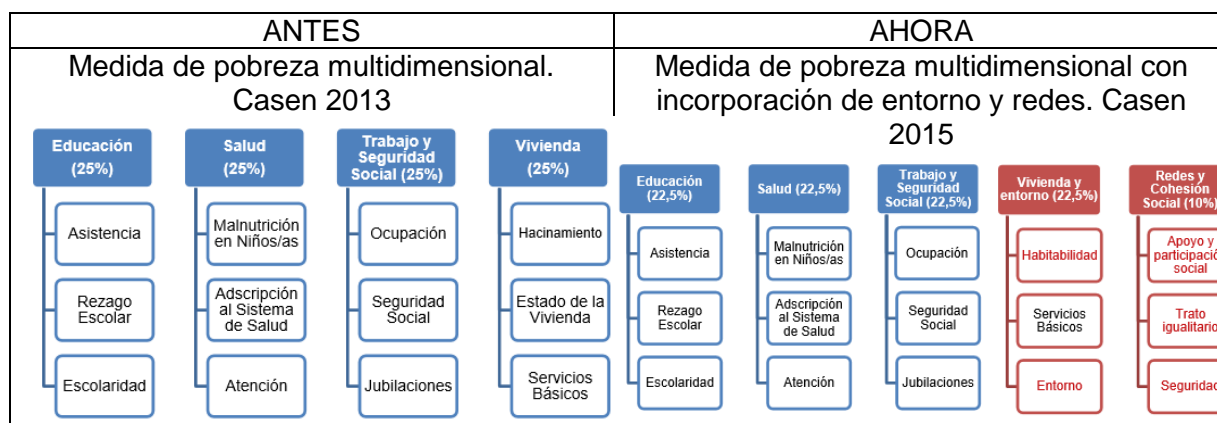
| ANTES | AHORA |
|---|---|
| Medida de pobreza multidimensional. Casen 2013 | Medida de pobreza multidimensional con incorporación de entorno y redes. Casen 2015 |

Educación (25%)
Asistencia
Rezago Escolar
Escolaridad

Salud (25%)
Malnutrición en Niños/as
Adscripción al Sistema de Salud
Atención

Trabajo y Seguridad Social (25%)
Ocupación
Seguridad Social
Jubilaciones

Vivienda (25%)
Hacinamiento
Estado de la Vivienda
Servicios Básicos

Educación (22,5%)
Asistencia
Rezago Escolar
Escolaridad

Salud (22,5%)
Malnutrición en Niños/as
Adscripción al Sistema de Salud
Atención

Trabajo y Seguridad Social (22,5%)
Ocupación
Seguridad Social
Jubilaciones

Vivienda y entorno (22,5%)
Habitabilidad
Servicios Básicos
Entorno

Redes y Cohesión Social (10%)
Apoyo y participació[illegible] social
Trato igualitari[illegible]
Segurida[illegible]